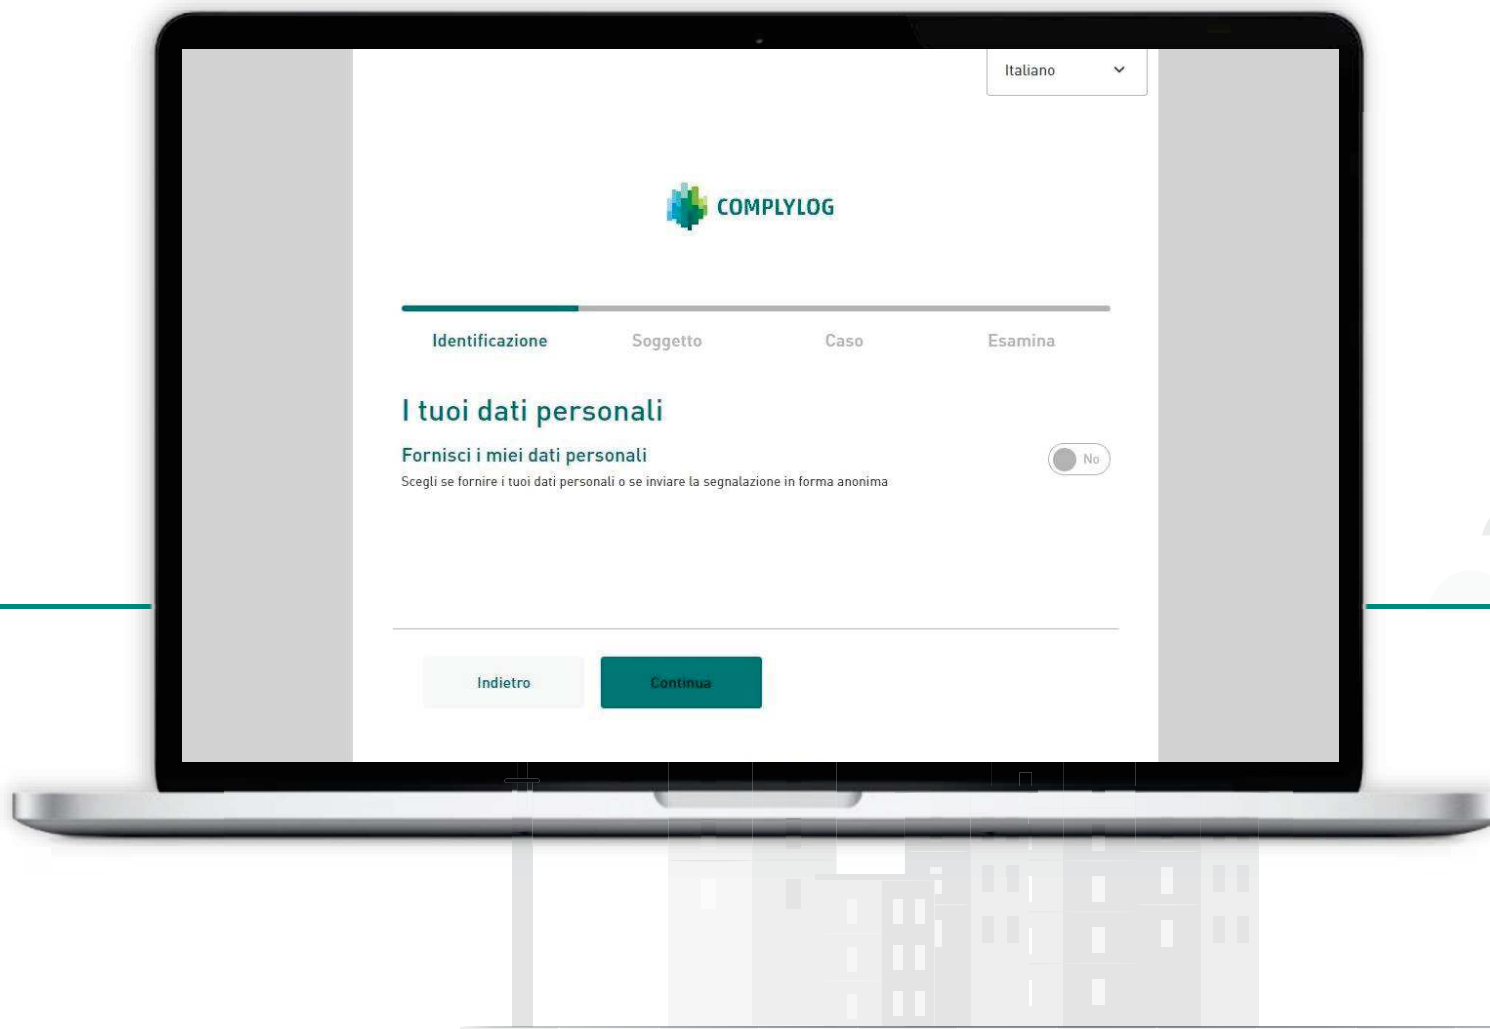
Italiano

COMPLYLOG

Identificazione Soggetto Caso Esamina

I tuoi dati personali

Fornisci i miei dati personali
Scegli se fornire i tuoi dati personali o se inviare la segnalazione in forma anonima

No

Indietro

Continua